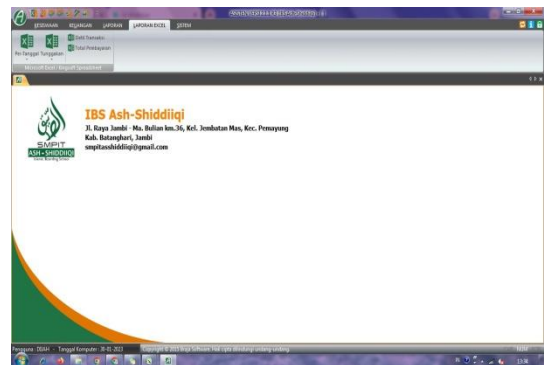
SISWAPEMBAYARAN SPP SMPIT ASH-SHIDDIIQI

SISWA
KEUANGAN
LAPORAN
LAPORAN EXCEL
SISTEM

Per Tanggal
Tunggakan
Saldi Transaksi
Total Pembayaran
Microsoft Excel - Bingsoft Spreadsheet

IBS Ash-Shiddiiqi
Jl. Raya Jambi - Ma. Bulian km.36, Kel. Jembatan Mas, Kec. Pemayung
Kab. Batanghari, Jambi
smpitasshiddiiqi@gmail.com

SMPIT
ASH-SHIDDIIQI
Islamic Boarding School

Pengguna : DEBH
Tanggal Komputer : 30-01-2023
Copyright © 2023 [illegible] Software. Hak cipta dilindungi undang-undang
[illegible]
13:36